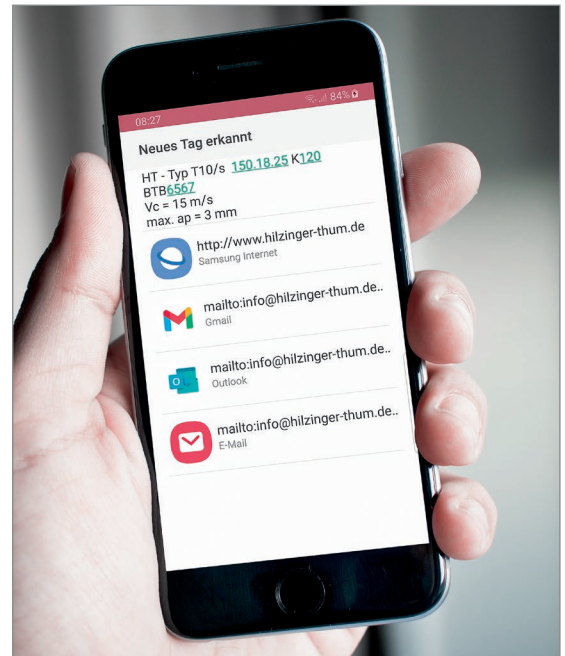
08:27 84%

Neues Tag erkannt

HT - Typ T10/s 150.18.25 K120
BTB6567
Vc = 15 m/s
max. ap = 3 mm

http://www.hilzinger-thum.de
Samsung Internet

mailto:info@hilzinger-thum.de..
Gmail

mailto:info@hilzinger-thum.de..
Outlook

mailto:info@hilzinger-thum.de..
E-Mail